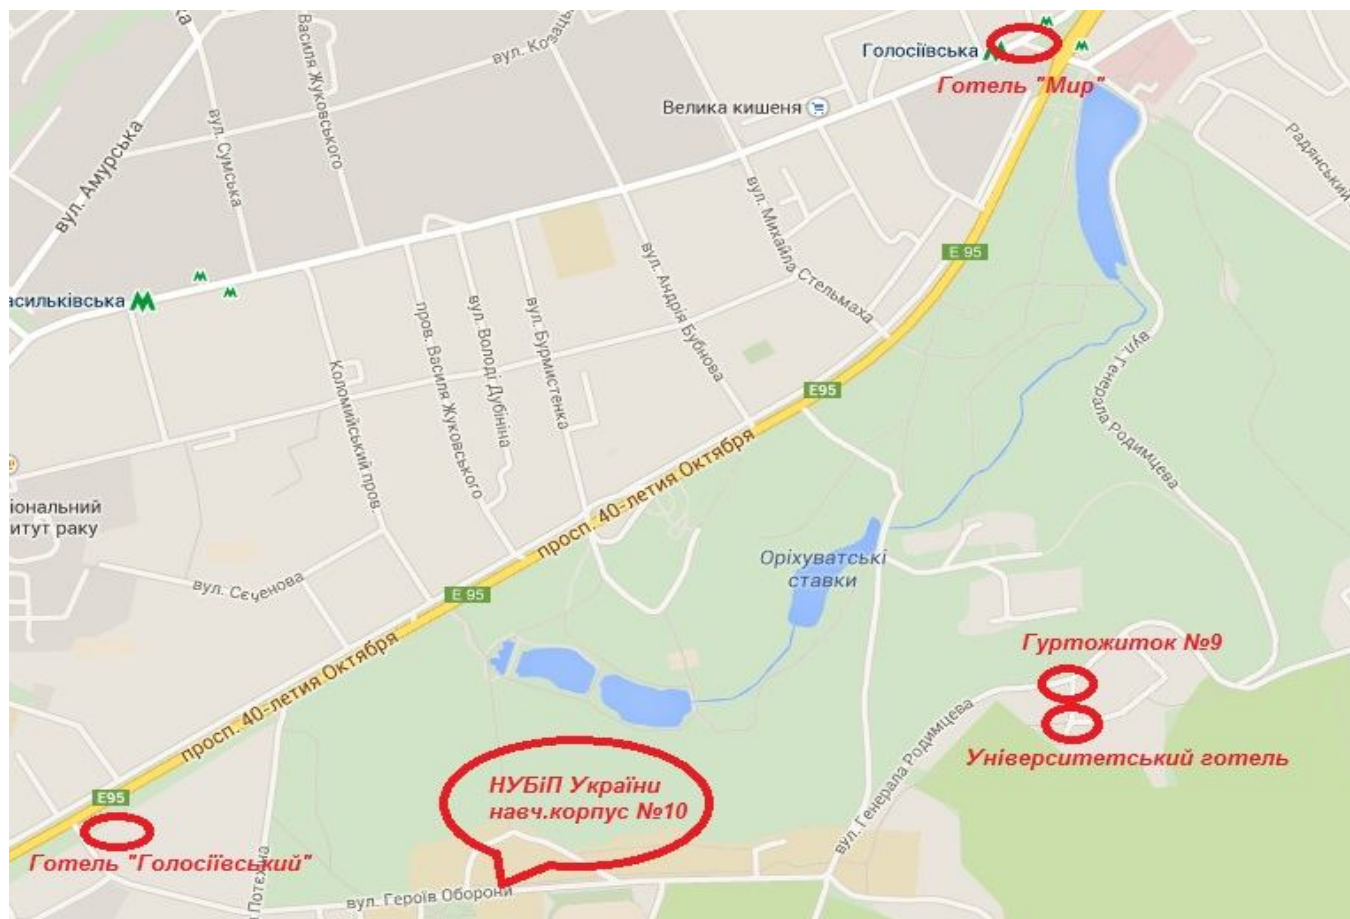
вул. Козацька
Василя Жуковського
Голосіївська
Готель "Мир"
Велика кишеня
вул. Амурська
вул. Сумська
вул. Михайла Стельмаха
Радянський
E 95
асильківська
вул. Андрія Бубнова
пров. Василя Жуковського
вул. Володі Дубініна
вул. Бурмистенка
Коломийський пров.
вул. Генерала Родимцева
E95
просп. 40-летия Октября
іональний
итут раку
Оріхуватські ставки
вул. Сєченова
E 95
Гуртожиток №9
просп. 40-летия Октября
Університетський готель
вул. Генерала Родимцева
НУБіП України
навч.корпус №10
E95
Готель "Голосіївський"
вул. Героїв Оборони
Потєхіна